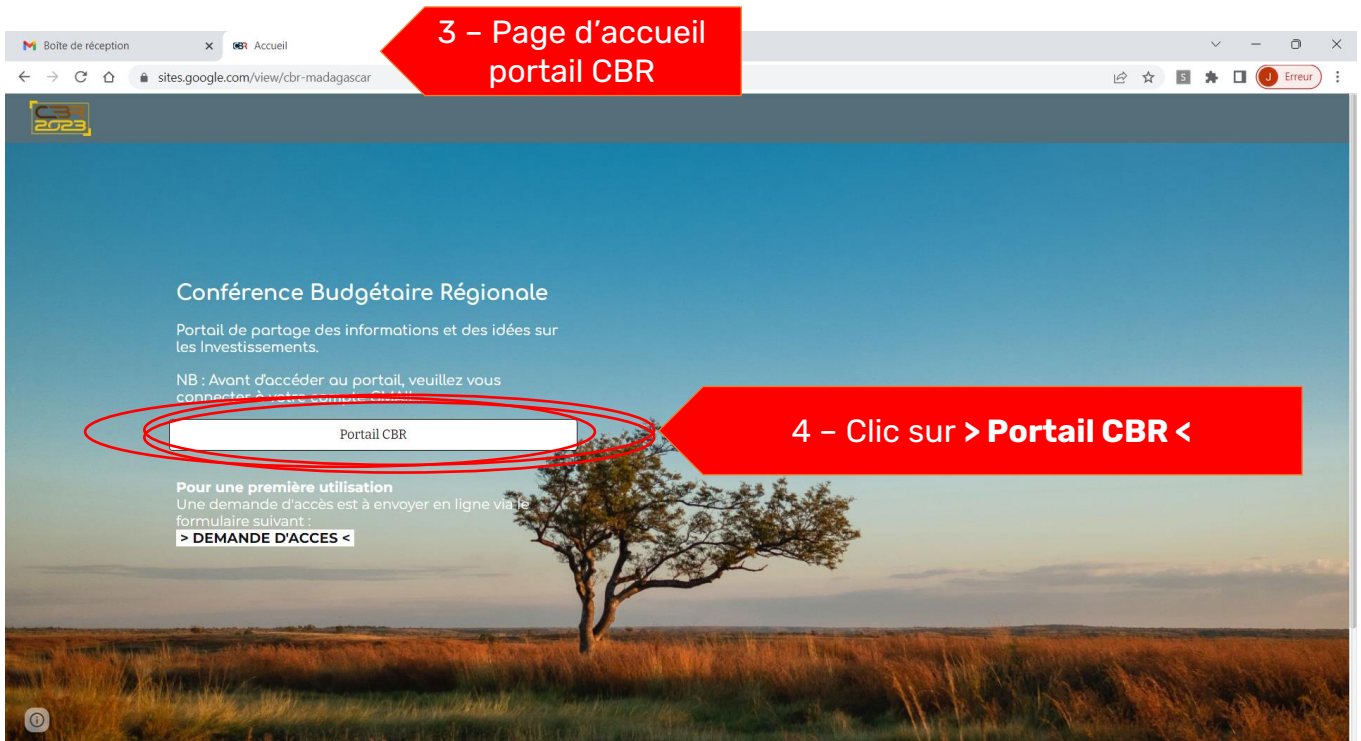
Boîte de réception
Accueil
3 – Page d'accueil portail CBR
sites.google.com/view/cbr-madagascar
Erreur
CBR 2023

Conférence Budgétaire Régionale

Portail de partage des informations et des idées sur les Investissements.

NB : Avant d'accéder au portail, veuillez vous connecter à votre compte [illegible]

Portail CBR

4 – Clic sur **> Portail CBR <**

**Pour une première utilisation**
Une demande d'accès est à envoyer en ligne via le formulaire suivant :
**> DEMANDE D'ACCES <**